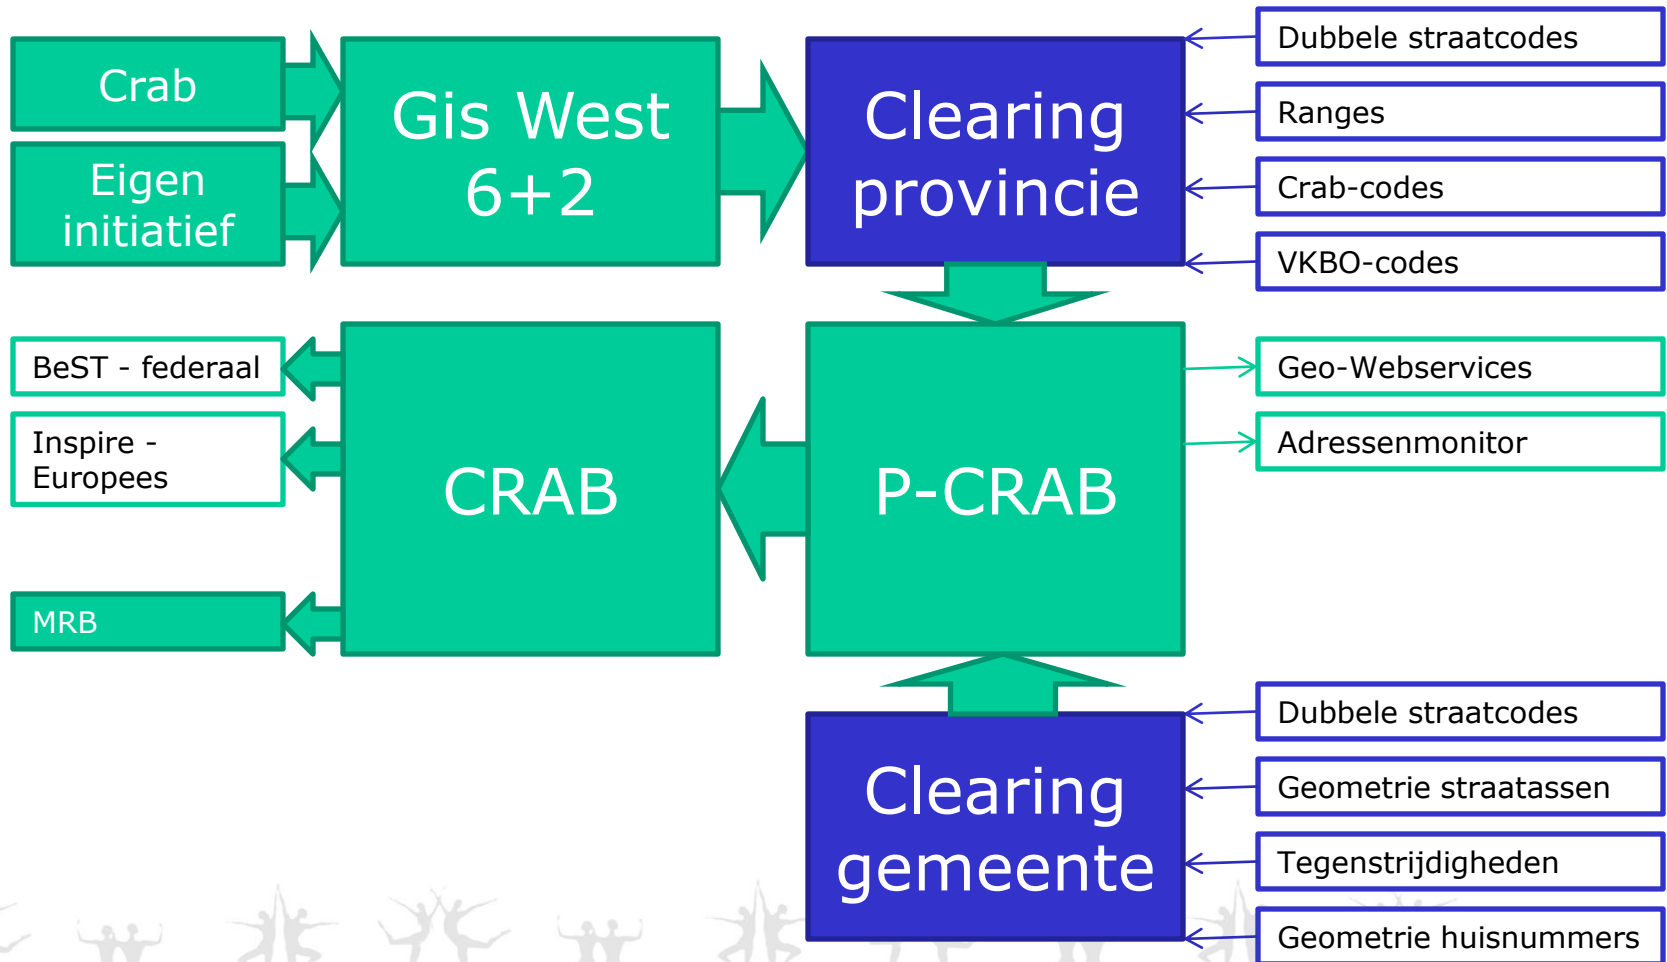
Crab

Eigen initiatief

Gis West 6+2

Clearing provincie

Dubbele straatcodes

Ranges

Crab-codes

VKBO-codes

BeST - federaal

Inspire - Europees

MRB

CRAB

P-CRAB

Geo-Webservices

Adressenmonitor

Clearing gemeente

Dubbele straatcodes

Geometrie straatassen

Tegenstrijdigheden

Geometrie huisnummers